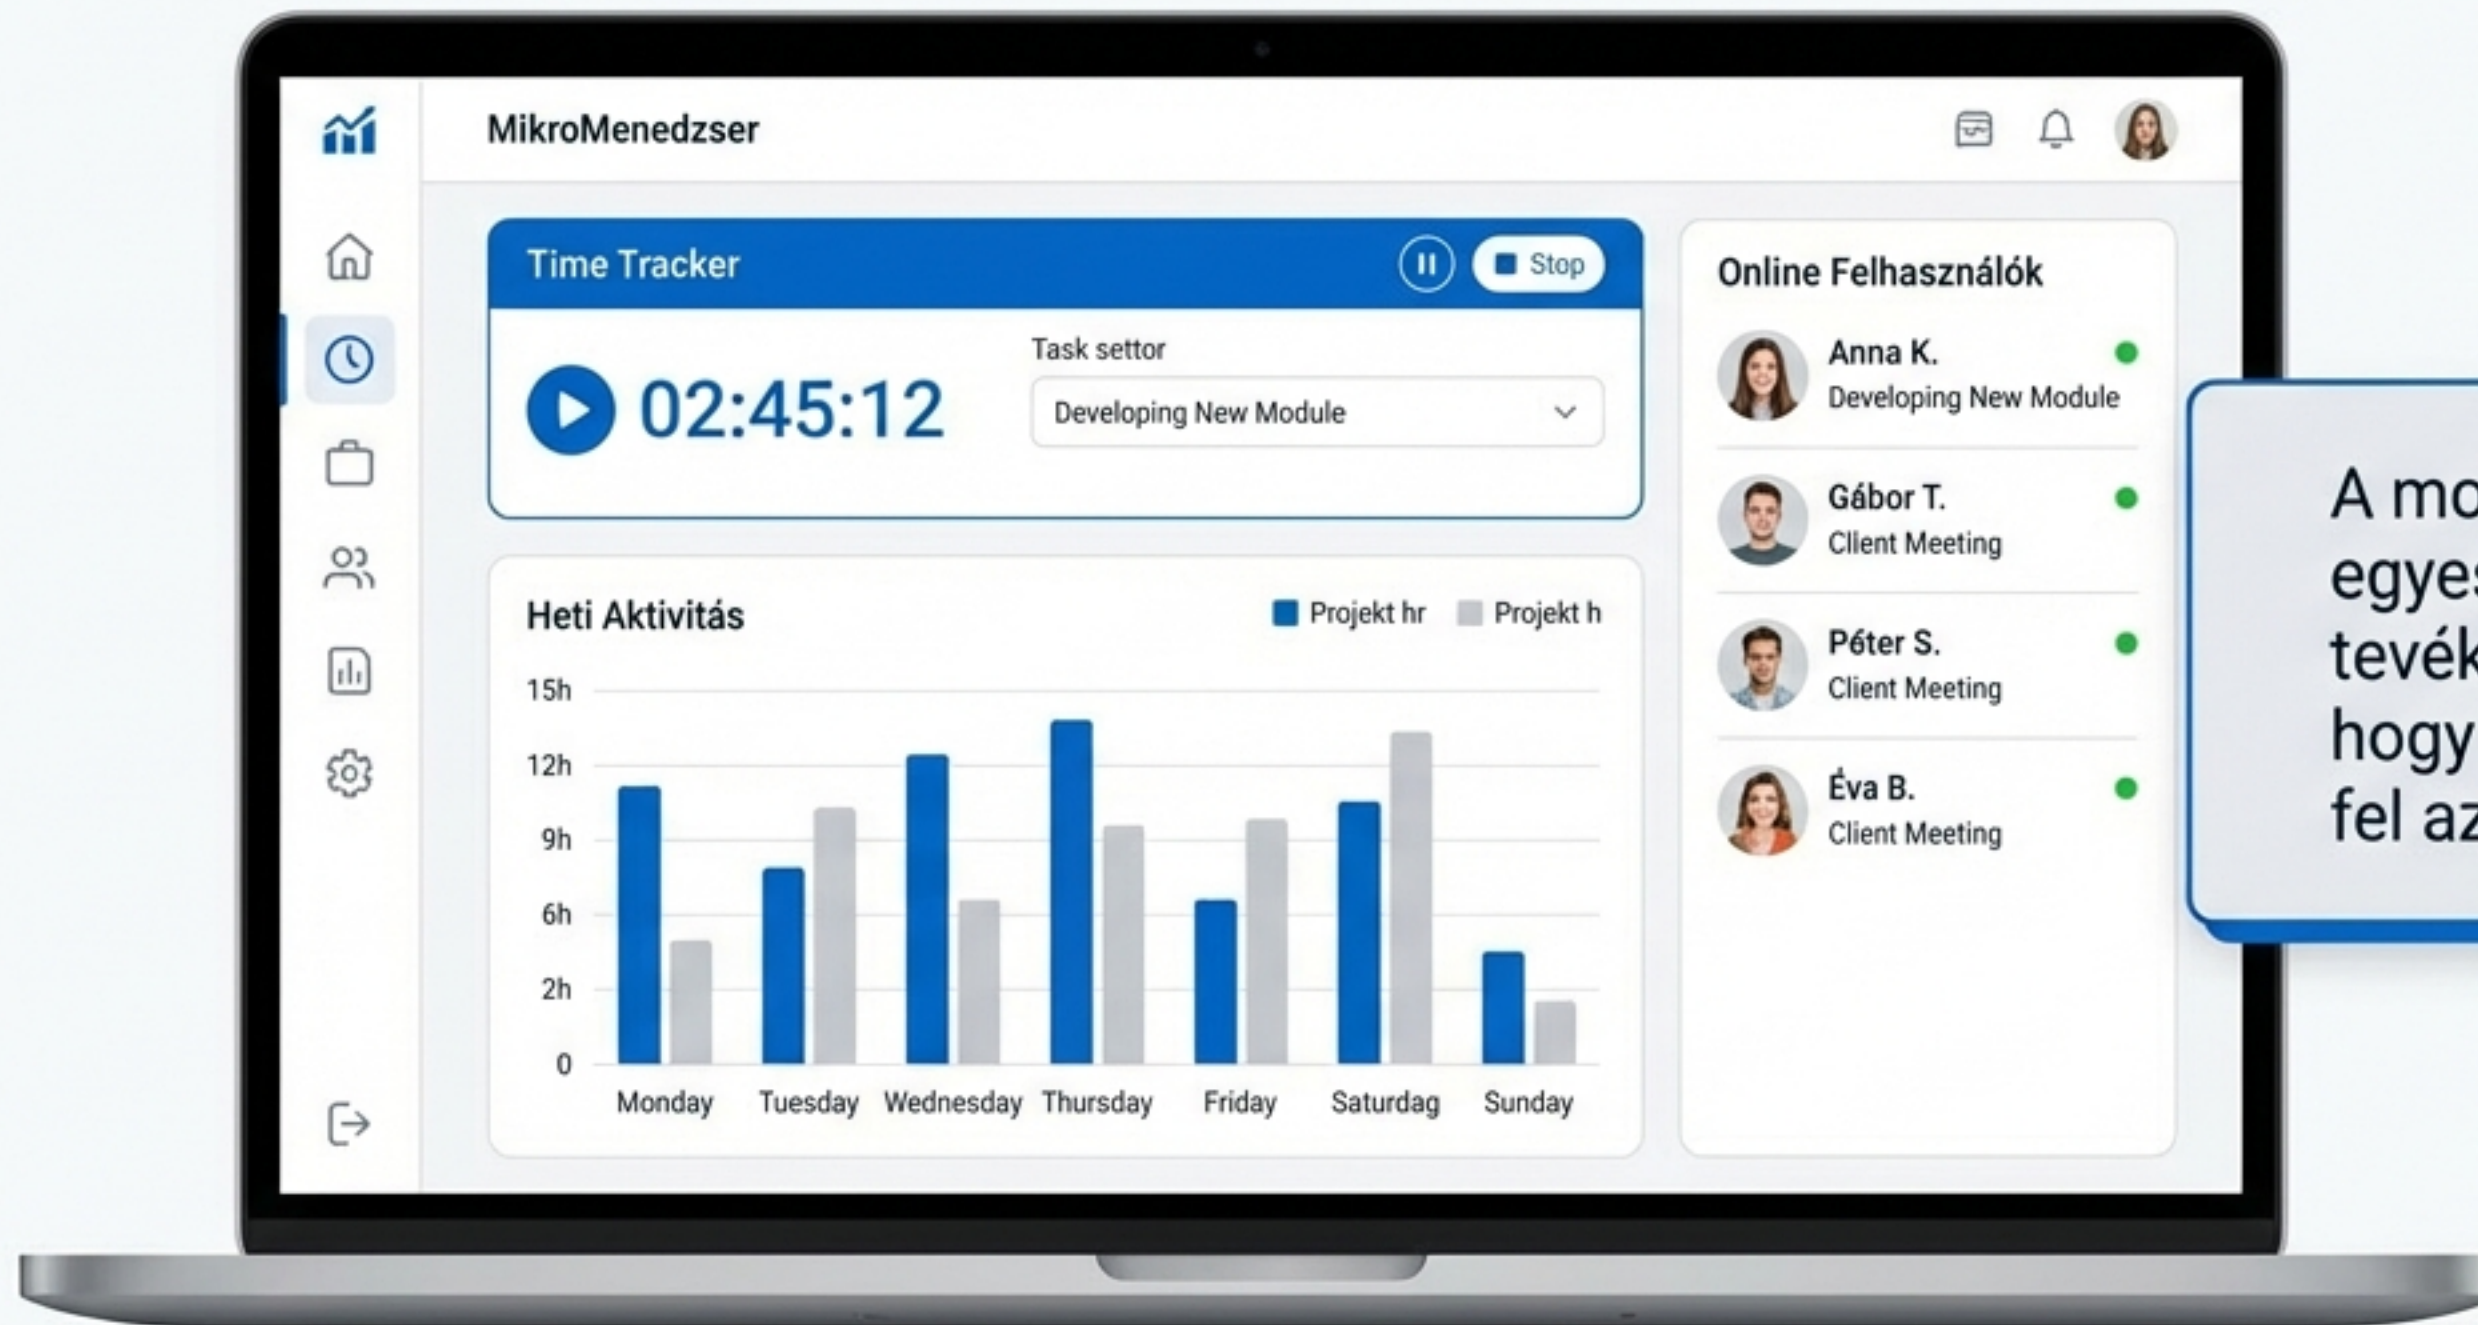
MikroMenedzser

Time Tracker

Stop

02:45:12

Task settor

Developing New Module

Heti Aktivitás

Projekt hr

Projekt h

15h
12h
9h
6h
2h
0

Monday
Tuesday
Wednesday
Thursday
Friday
Saturdag
Sunday

Online Felhasználók

Anna K.
Developing New Module

Gábor T.
Client Meeting

Péter S.
Client Meeting

Éva B.
Client Meeting

A mo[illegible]
egye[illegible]
tevék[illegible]
hogy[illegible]
fel az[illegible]